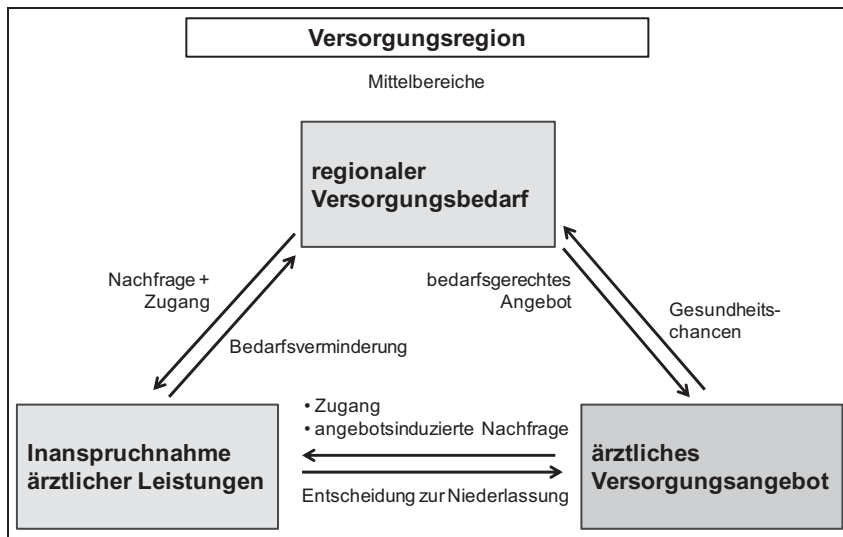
Versorgungsregion

Mittelbereiche

regionaler Versorgungsbedarf

Nachfrage + Zugang

Bedarfsverminderung

bedarfsgerechtes Angebot

Gesundheits-chancen

• Zugang
• angebotsinduzierte Nachfrage

Inanspruchnahme ärztlicher Leistungen

ärztliches Versorgungsangebot

Entscheidung zur Niederlassung